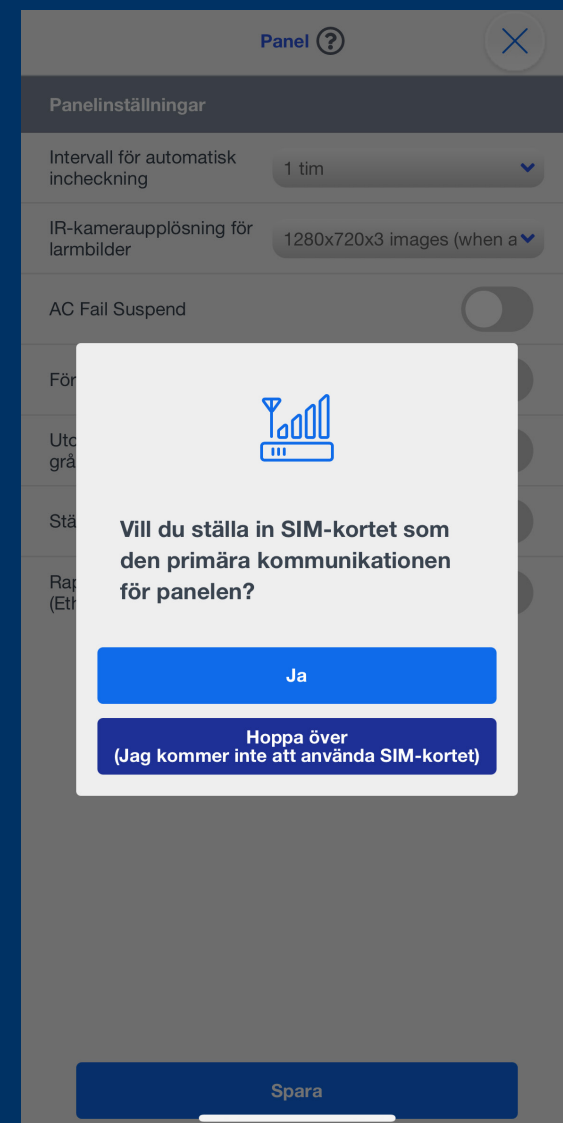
Panel ?

Panelinställningar

Intervall för automatisk incheckning

1 tim

IR-kameraupplösning för larmbilder

1280x720x3 images (when a

AC Fail Suspend

Fö

Uto grå

Stä

Rap (Eth

Vill du ställa in SIM-kortet som den primära kommunikationen för panelen?

Ja

Hoppa över (Jag kommer inte att använda SIM-kortet)

Spara